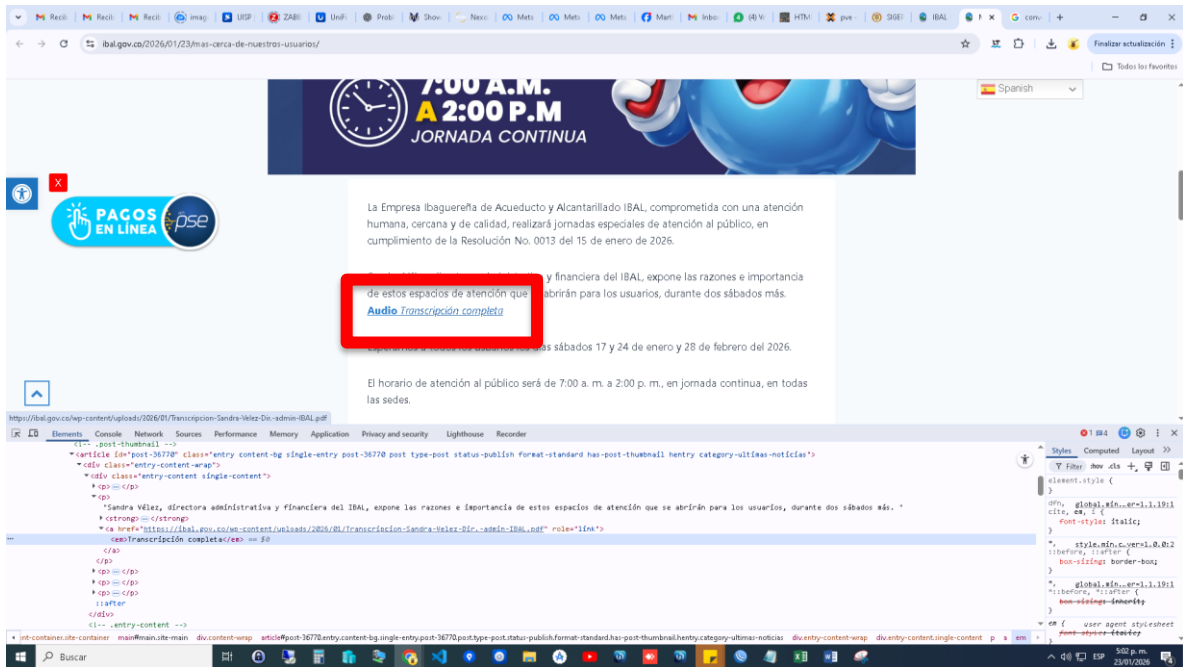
M Recib | M Recib | M Recib | imag | UISP | ZARI | UniFi | Probl | Show | Nexo | Meta | Meta | Meta | Marti | Inbox | (4) W | HTM | pve | SIGEI | IBAL | M | conv | +

ibal.gov.co/2026/01/23/mas-cerca-de-nuestros-usuarios/

Finalizar actualización

Todos los favoritos

7:00 A.M.
A 2:00 P.M
JORNADA CONTINUA

Spanish

PAGOS EN LÍNEA pse

La Empresa Ibaguereña de Acueducto y Alcantarillado IBAL, comprometida con una atención humana, cercana y de calidad, realizará jornadas especiales de atención al público, en cumplimiento de la Resolución No. 0013 del 15 de enero de 2026.

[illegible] y financiera del IBAL, expone las razones e importancia de estos espacios de atención que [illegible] abrirán para los usuarios, durante dos sábados más.
Audio Transcripción completa

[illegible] los sábados 17 y 24 de enero y 28 de febrero del 2026.

El horario de atención al público será de 7:00 a. m. a 2:00 p. m., en jornada continua, en todas las sedes.

https://ibal.gov.co/wp-content/uploads/2026/01/Transcripcion-Sandra-Velez-Dir.-admin-IBAL.pdf

Elements Console Network Sources Performance Memory Application Privacy and security Lighthouse Recorder

<!-- .post-thumbnail -->
<article id="post-36770" class="entry content-bg single-entry post-36770 post type-post status-publish format-standard has-post-thumbnail hentry category-ultimas-noticias">
<div class="entry-content-wrap">
<div class="entry-content single-content">
<p> … </p>
<p>
"Sandra Vélez, directora administrativa y financiera del IBAL, expone las razones e importancia de estos espacios de atención que se abrirán para los usuarios, durante dos sábados más. "
<strong> … </strong>
<a href="https://ibal.gov.co/wp-content/uploads/2026/01/Transcripcion-Sandra-Velez-Dir.-admin-IBAL.pdf" role="link">
<em>Transcripción completa</em> == $0
</a>
</p>
<p> … </p>
<p> … </p>
<p> … </p>
::after
</div>
<!-- .entry-content -->

Styles Computed Layout
Filter :hov .cls
element.style {
}
dfn, cite, em, i { global.min…er=1.1.19:1
font-style: italic;
}
*, ::before, ::after { style.min.c…ver=1.0.0:2
box-sizing: border-box;
}
*, *::before, *::after { global.min…er=1.1.19:1
box-sizing: inherit;
}
em { user agent stylesheet
font-style: italic;

nt-container.site-container main#main.site-main div.content-wrap article#post-36770.entry.content-bg.single-entry.post-36770.post.type-post.status-publish.format-standard.has-post-thumbnail.hentry.category-ultimas-noticias div.entry-content-wrap div.entry-content.single-content p a em

Buscar

ESP 5:02 p. m. 23/01/2026